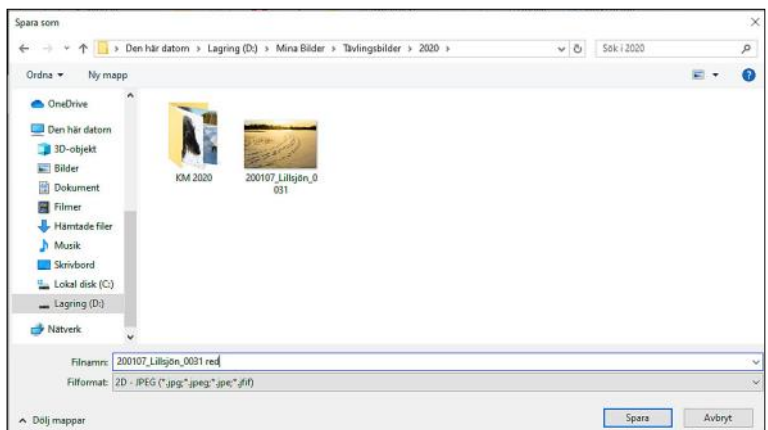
Spara som

› Den här datorn › Lagring (D:) › Mina Bilder › Tävlingsbilder › 2020 ›

Sök i 2020

Ordna ▾ Ny mapp

OneDrive
Den här datorn
3D-objekt
Bilder
Dokument
Filmer
Hämtade filer
Musik
Skrivbord
Lokal disk (C:)
Lagring (D:)
Nätverk

KM 2020
200107_Lillsjön_0031

Filnamn: 200107_Lillsjön_0031 red
Filformat: 2D - JPEG (*.jpg;*.jpeg;*.jpe;*.jfif)

^ Dölj mappar

Spara
Avbryt